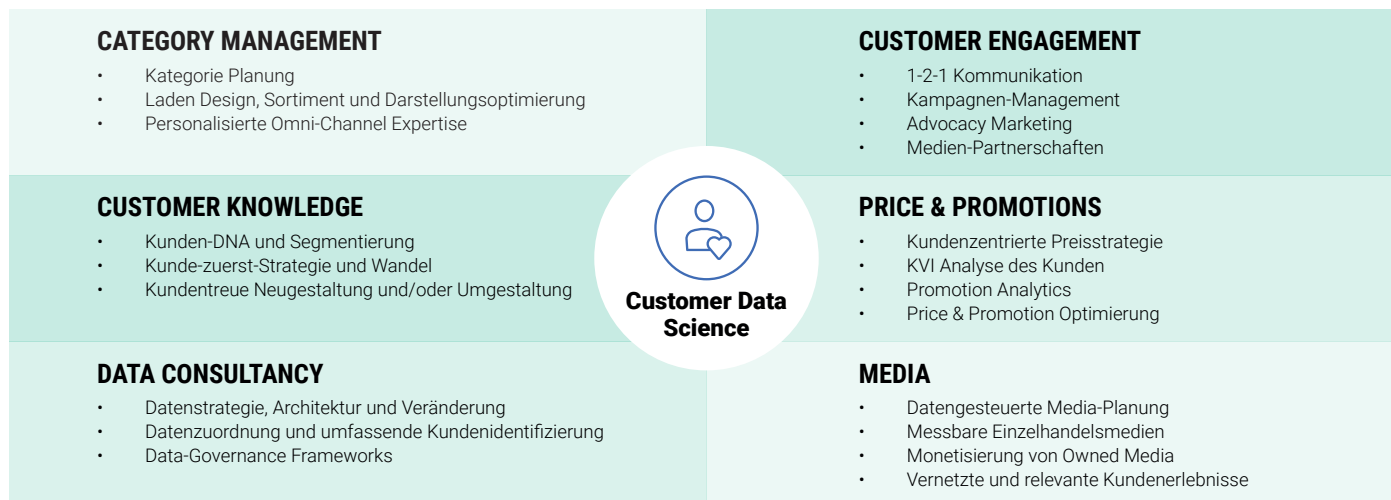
CATEGORY MANAGEMENT
• Kategorie Planung
• Laden Design, Sortiment und Darstellungsoptimierung
• Personalisierte Omni-Channel Expertise

CUSTOMER ENGAGEMENT
• 1-2-1 Kommunikation
• Kampagnen-Management
• Advocacy Marketing
• Medien-Partnerschaften

CUSTOMER KNOWLEDGE
• Kunden-DNA und Segmentierung
• Kunde-zuerst-Strategie und Wandel
• Kundentreue Neugestaltung und/oder Umgestaltung

Customer Data Science

PRICE & PROMOTIONS
• Kundenzentrierte Preisstrategie
• KVI Analyse des Kunden
• Promotion Analytics
• Price & Promotion Optimierung

DATA CONSULTANCY
• Datenstrategie, Architektur und Veränderung
• Datenzuordnung und umfassende Kundenidentifizierung
• Data-Governance Frameworks

MEDIA
• Datengesteuerte Media-Planung
• Messbare Einzelhandelsmedien
• Monetisierung von Owned Media
• Vernetzte und relevante Kundenerlebnisse